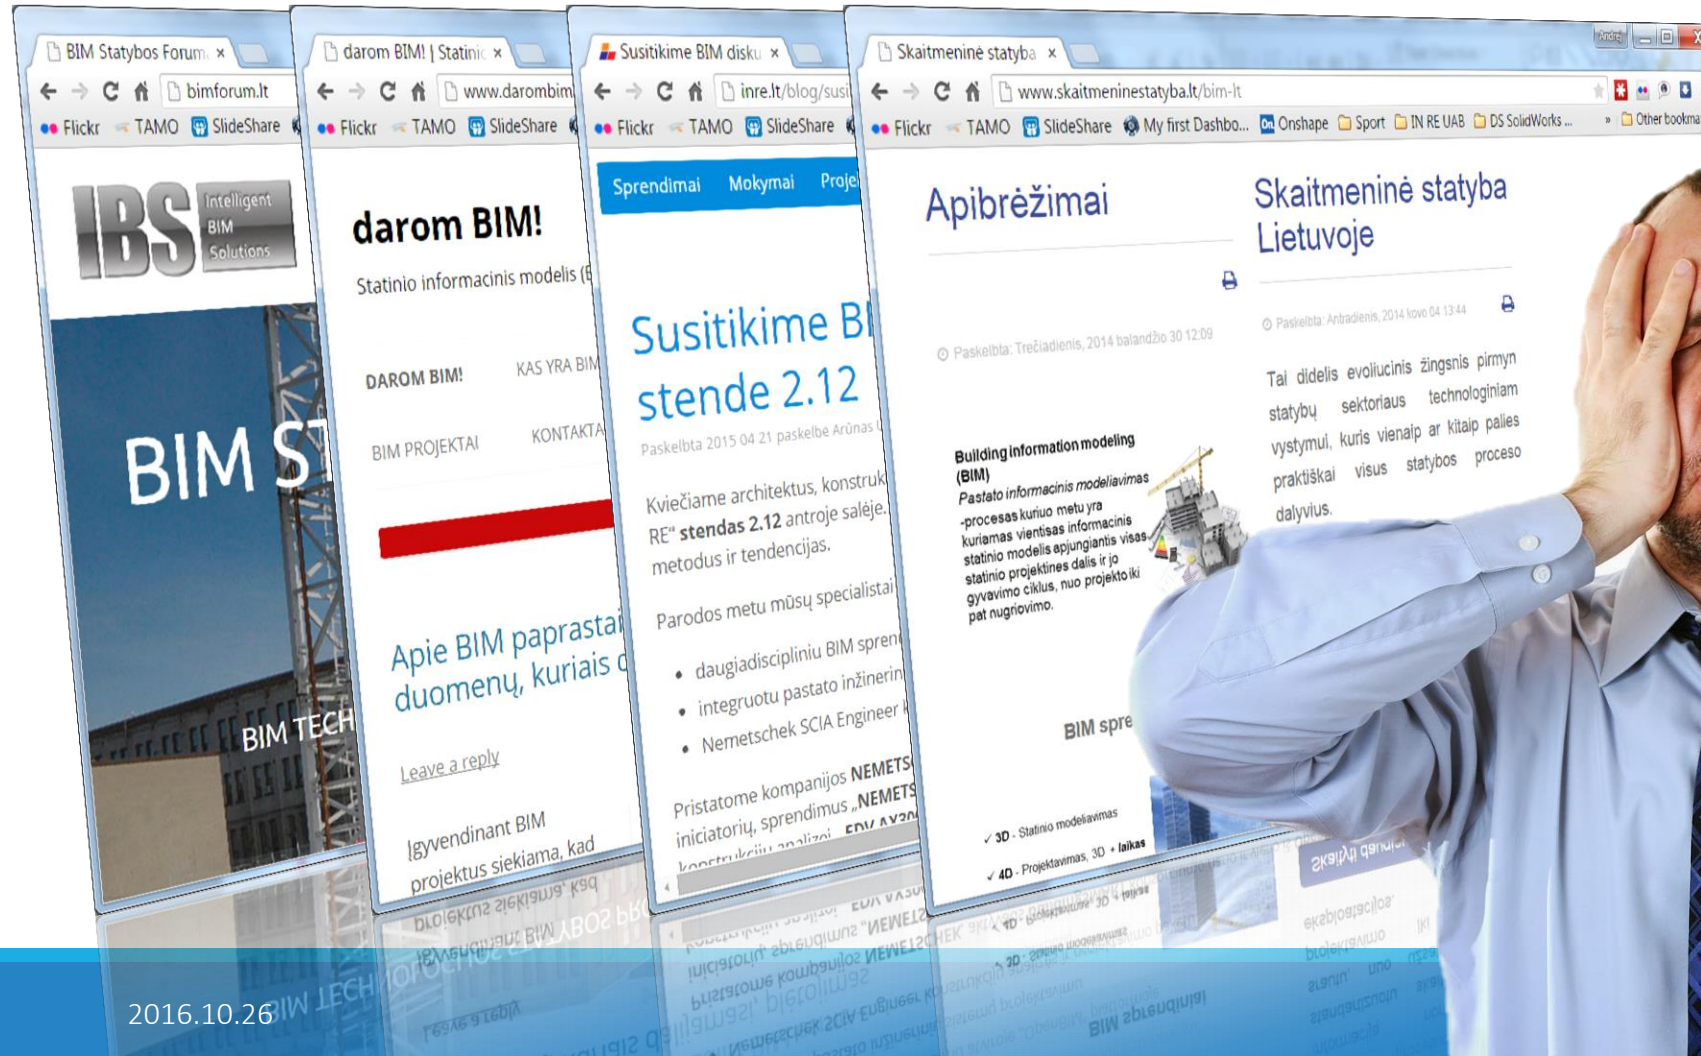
BIM Statybos Forum ×
bimforum.lt
Flickr TAMO SlideShare

IBS Intelligent BIM Solutions

BIM S

BIM TECH

darom BIM! | Statini ×
www.darombim
Flickr TAMO SlideShare

darom BIM!

Statinio informacinis modelis (

DAROM BIM! KAS YRA BIM

BIM PROJEKTAI KONTAKTA

Apie BIM paprastai duomenų, kuriais

Leave a reply

Įgyvendinant BIM projektus siekiama, kad

Susitikime BIM disku ×
inre.lt/blog/susi
Flickr TAMO SlideShare

Sprendimai Mokymai Proje

Susitikime B stende 2.12

Paskelbta 2015 04 21 paskelbė Arūnas

Kviečiame architektus, konstruk RE" stendas 2.12 antroje salėje. metodus ir tendencijas.

Parodos metu mūsų specialista

• daugiadisciplininiu BIM spren
• integruotu pastato inžinerin
• Nemetschek SCIA Engineer

Pristatome kompanijos NEMETS iniciatorių, sprendimus „NEMETS konstrukcijų analizei EDV AX20

Skaitmeninė statyba ×
www.skaitmeninestatyba.lt/bim-lt
Flickr TAMO SlideShare My first Dashbo... Onshape Sport IN RE UAB DS SolidWorks ... » Other bookma
Andre

Apibrėžimai

Paskelbta: Trečiadienis, 2014 balandžio 30 12:09

Building information modeling (BIM)
Pastato informacinis modeliavimas
-procesas kuriuo metu yra kuriamas vientisas informacinis statinio modelis apjungiantis visas statinio projektines dalis ir jo gyvavimo ciklus, nuo projekto iki pat nugriovimo.

BIM spre

✓ 3D - Statinio modeliavimas
✓ 4D - Projektavimas, 3D + laikas

Skaitmeninė statyba Lietuvoje

Paskelbta: Antradienis, 2014 kovo 04 13:44

Tai didelis evoliucinis žingsnis pirmyn statybų sektoriaus technologiniam vystymui, kuris vienaip ar kitaip palies praktiškai visus statybos proceso dalyvius.

Skaityti daugiau

2016.10.26